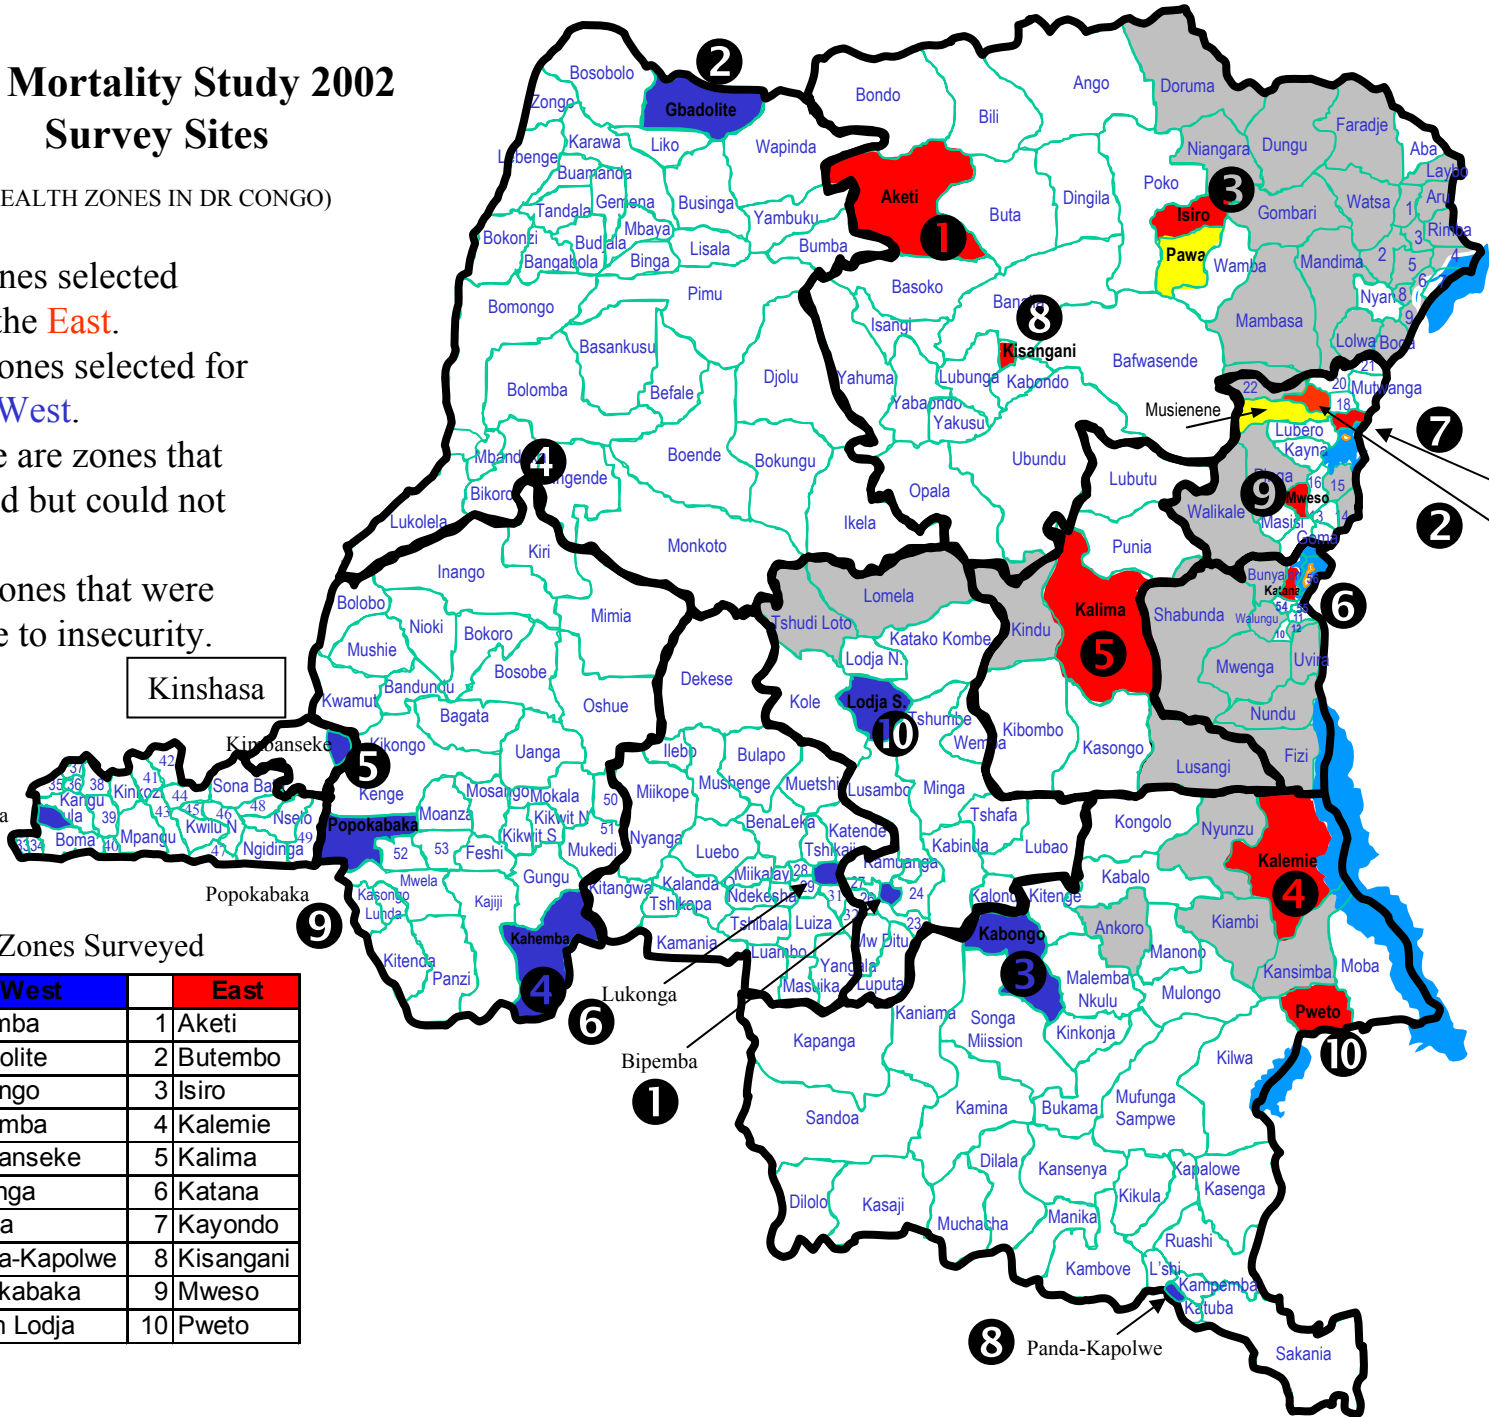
Mortality Study 2002
Survey Sites

EALTH ZONES IN DR CONGO)

nes selected
the East.
ones selected for
West.
e are zones that
d but could not

ones that were
e to insecurity.

Kinshasa

Zones Surveyed

| West | | East |
|---|---|---|
| nba | 1 | Aketi |
| olite | 2 | Butembo |
| ngo | 3 | Isiro |
| mba | 4 | Kalemie |
| anseke | 5 | Kalima |
| nga | 6 | Katana |
| a | 7 | Kayondo |
| a-Kapolwe | 8 | Kisangani |
| kabaka | 9 | Mweso |
| n Lodja | 10 | Pweto |

2 Bosobolo Zongo Gbadolite Bondo Ango Doruma Bili Faradje Aba Laybo Niangara Dungu Aru Karawa Libenge Liko Wapinda Poko Watsa Buamanda Aketi 1 Dingila 3 Isiro Gombari Rimba Tandala Gemena Businga Yambuku Buta Bokonzi Budjala Mbaya Pawa Wamba Mandima Bangabola Binga Lisala Bumba Basoko Nyan Pimu Bomongo Banalia 8 Mambasa Isangi Kisangani Lolwa Boga Basankusu Bafwasende Mutwanga Bolomba Befale Djolu Yahuma Lubunga Kabondo Musienene 7 Yabaondo Yakusu Lubero Kayna Mbandaka 4 Ingende Boende Bokungu Ubundu Lubutu Bikoro Opala Pinga 9 Mweso Walikale Masisi 2 Lukolela Monkoto Ikela Goma Kiri Punia Bunya Katana 6 Inango Lomela Kalima Shabunda Walungu Bolobo Mimia Tshudi Loto Kindu Nioki Bokoro Katako Kombe 5 Mwenga Uvira Mushie Dekese Lodja N. Bosobe Kwamouth Bandundu Lodja S. Nundu Oshue Kole Tshumbe Bagata Kibombo Fizi Kinshasa Kinbanseke 10 Wembo Kasongo Lusangi Kikongo Uanga Ilebo Bulapo 5 Kinkole Mushenge Muetshi Lusambo Minga Kenge Mosango Mokala Miikope Sona Bata Tshafa Nsele Moanza Kikwit N BenaLeka Kongolo Nyunzu Kwilu N Popokabaka Kikwit S Nyanga Katende Kabinda Lubao Boma Mpangu Ngidinga Feshi Mukedi Luebo Tshikaji Kalemie Kamuanga Popokabaka Mwela Gungu Kitangwa Kalanda Miikalay 4 Kabalo Kasongo Lunda Kajiji Tshikapa Ndekesha Kalonji Kitenge Kahemba Tshibala Luiza Kabongo Ankoro Kiambi 9 Kitenda Kamania Luambo Mw Ditu Manono Panzi Yangala Malemba Nkulu 3 Moba Lukonga 4 Masuika Luputa Kansimba Mulongo 6 Kaniama Songa Mission Pweto Kapanga Kinkonja 10 Bipemba Kilwa 1 Sandoa Kamina Bukama Mufunga Sampwe Dilala Kansenya Kapalowe Kasenga Dilolo Kasaji Kikula Muchacha Manika Ruashi Kambove L'shi Kampemba Katuba 8 Panda-Kapolwe Sakania